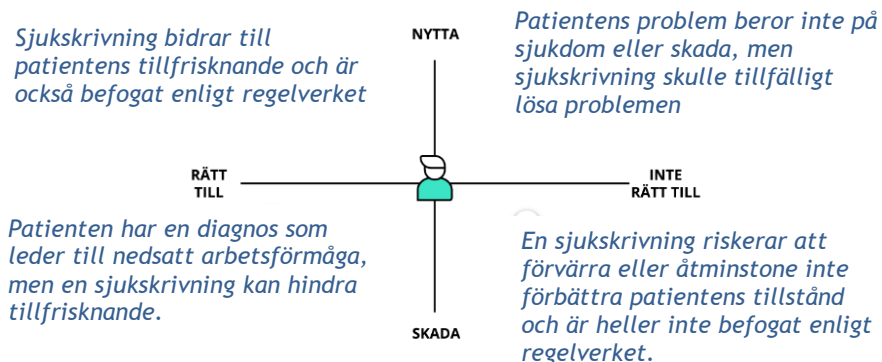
Sjukskrivning bidrar till patientens tillfrisknande och är också befogat enligt regelverket

NYTTA

Patientens problem beror inte på sjukdom eller skada, men sjukskrivning skulle tillfälligt lösa problemen

RÄTT TILL

INTE RÄTT TILL

Patienten har en diagnos som leder till nedsatt arbetsförmåga, men en sjukskrivning kan hindra tillfrisknande.

En sjukskrivning riskerar att förvärra eller åtminstone inte förbättra patientens tillstånd och är heller inte befogat enligt regelverket.

SKADA